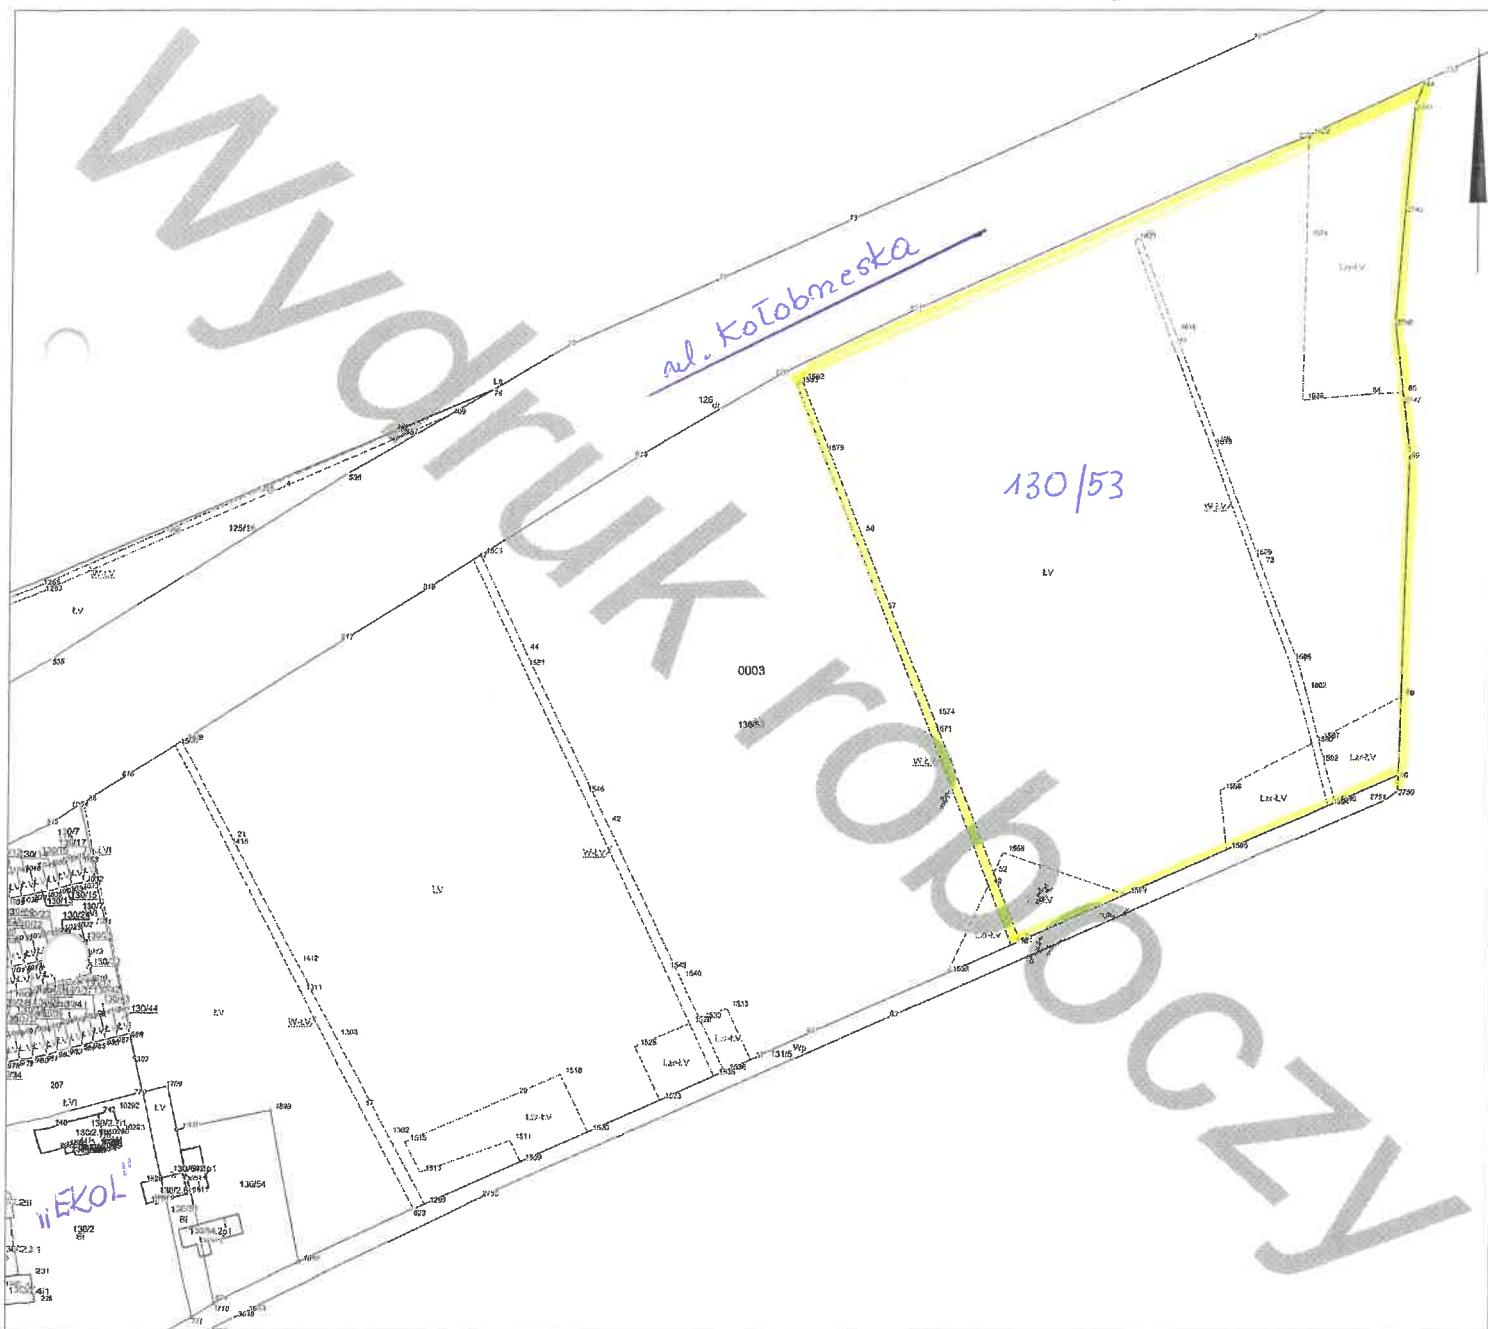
Wydruk roboczy

ul. Kołobrzeska

130/53

LV

0003

126

125/19

130/44

130/54

130/2

„EKOL”

LV

W-LV

Lz-LV

LV

LV

W-LV

W-LV

W-LV

Lz-LV

Lz-LV

Lz-LV

Lz-LV

Lz-LV

130/15

130/17

130/22

130/27

Wp

131/5

207

231

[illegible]